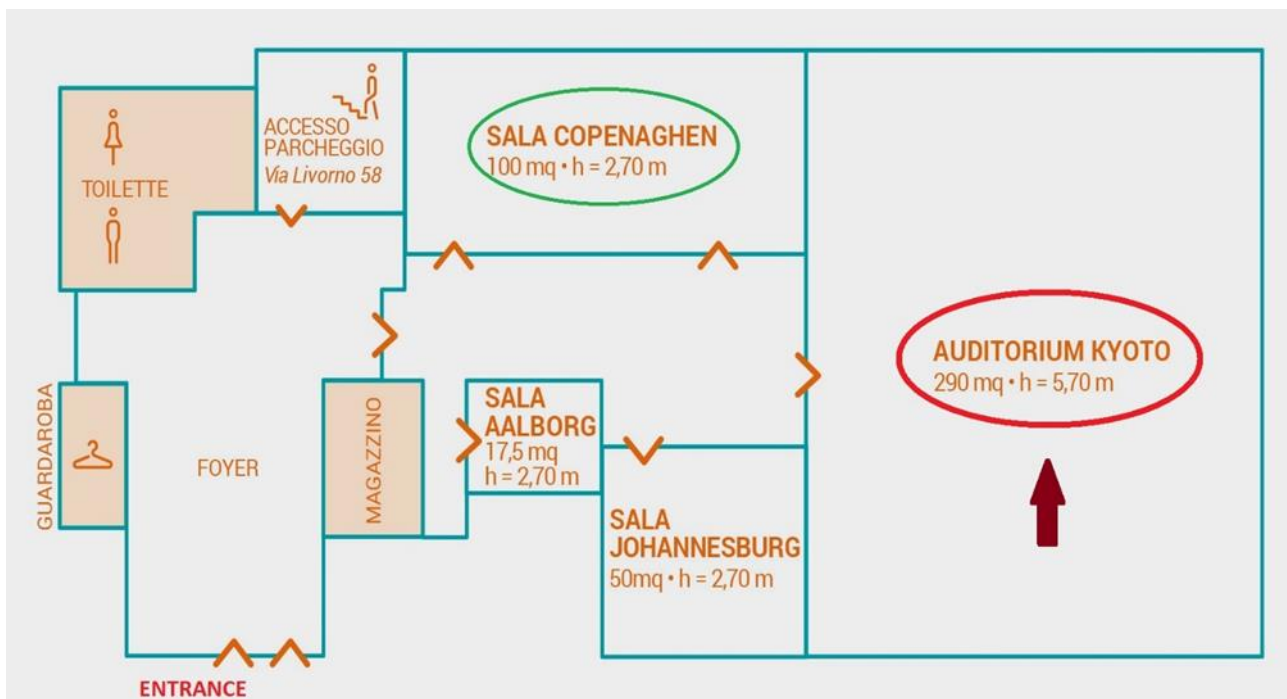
TOILETTE

ACCESSO PARCHEGGIO
Via Livorno 58

SALA COPENAGHEN
100 mq • h = 2,70 m

AUDITORIUM KYOTO
290 mq • h = 5,70 m

GUARDAROBA

FOYER

MAGAZZINO

SALA AALBORG
17,5 mq
h = 2,70 m

SALA JOHANNESBURG
50mq • h = 2,70 m

ENTRANCE